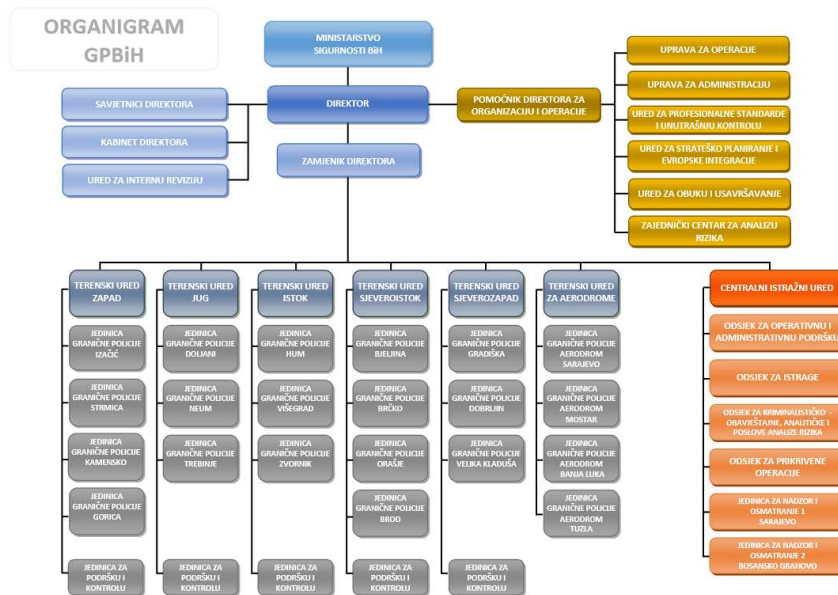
ORGANIGRAM GPBiH

MINISTARSTVO SIGURNOSTI BiH

SAVJETNICI DIREKTORA

DIREKTOR

KABINET DIREKTORA

ZAMJENIK DIREKTORA

URED ZA INTERNU REVIZIJU

POMOĆNIK DIREKTORA ZA ORGANIZACIJU I OPERACIJE

UPRAVA ZA OPERACIJE

UPRAVA ZA ADMINISTRACIJU

URED ZA PROFESIONALNE STANDARDE I UNUTRAŠNJU KONTROLU

URED ZA STRATEŠKO PLANIRANJE I EVROPSKE INTEGRACIJE

URED ZA OBUKU I USAVRŠAVANJE

ZAJEDNIČKI CENTAR ZA ANALIZU RIZIKA

TERENSKI URED ZAPAD

JEDINICA GRANIČNE POLICIJE IZAČIĆ

JEDINICA GRANIČNE POLICIJE STRMICA

JEDINICA GRANIČNE POLICIJE KAMENSKO

JEDINICA GRANIČNE POLICIJE GORICA

JEDINICA ZA PODRŠKU I KONTROLU

TERENSKI URED JUG

JEDINICA GRANIČNE POLICIJE DOLJANI

JEDINICA GRANIČNE POLICIJE NEUM

JEDINICA GRANIČNE POLICIJE TREBINJE

JEDINICA ZA PODRŠKU I KONTROLU

TERENSKI URED ISTOK

JEDINICA GRANIČNE POLICIJE HUM

JEDINICA GRANIČNE POLICIJE VIŠEGRAD

JEDINICA GRANIČNE POLICIJE ZVORNIK

JEDINICA ZA PODRŠKU I KONTROLU

TERENSKI URED SJEVEROISTOK

JEDINICA GRANIČNE POLICIJE BIJELJINA

JEDINICA GRANIČNE POLICIJE BRČKO

JEDINICA GRANIČNE POLICIJE ORAŠJE

JEDINICA GRANIČNE POLICIJE BROD

JEDINICA ZA PODRŠKU I KONTROLU

TERENSKI URED SJEVEROZAPAD

JEDINICA GRANIČNE POLICIJE GRADIŠKA

JEDINICA GRANIČNE POLICIJE DOBRLJIN

JEDINICA GRANIČNE POLICIJE VELIKA KLADUŠA

JEDINICA ZA PODRŠKU I KONTROLU

TERENSKI URED ZA AERODROME

JEDINICA GRANIČNE POLICIJE AERODROM SARAJEVO

JEDINICA GRANIČNE POLICIJE AERODROM MOSTAR

JEDINICA GRANIČNE POLICIJE AERODROM BANJA LUKA

JEDINICA GRANIČNE POLICIJE AERODROM TUZLA

CENTRALNI ISTRAŽNI URED

ODSJEK ZA OPERATIVNU I ADMINISTRATIVNU PODRŠKU

ODSJEK ZA ISTRAGE

ODSJEK ZA KRIMINALISTIČKO - OBAVJEŠTAJNE, ANALITIČKE I POSLOVE ANALIZE RIZIKA

ODSJEK ZA PRIKRIVENE OPERACIJE

JEDINICA ZA NADZOR I OSMATRANJE 1 SARAJEVO

JEDINICA ZA NADZOR I OSMATRANJE 2 BOSANSKO GRAHOVO